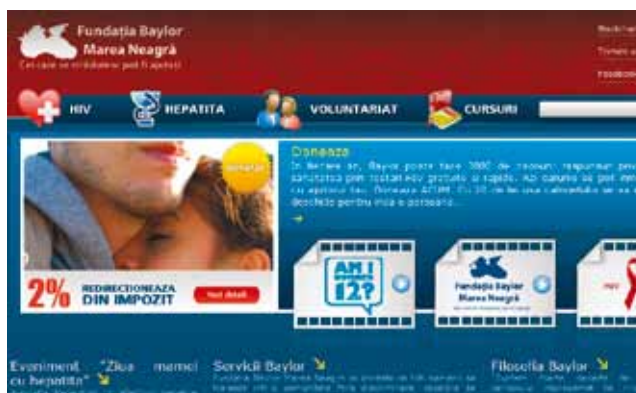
Fundația Baylor
Marea Neagră
Cei care se străduiesc pot fi ajutați

HIV
HEPATITA
VOLUNTARIAT
CURSURI

Donează
In fiecare an, Baylor poate face 2000 de teste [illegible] sănătatea prin testare HIV gratuită și rapidă. Azi oamenii să poti mai cu ajutorul tău. Donează ACUM. Cu 30 de lei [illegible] deschide pentru încă o persoană...

Donează

2% REDIRECȚIONEAZĂ DIN IMPOZIT
Vezi detalii

AM I 12?

Fundația Baylor Marea Neagră

HIV

Eveniment "Ziua mamei cu hepatită"
Servicii Baylor
Filosofia Baylor